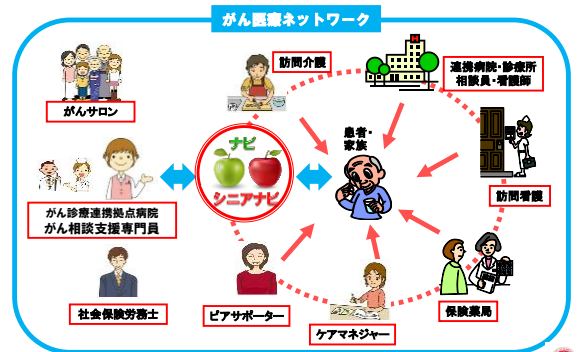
がん医療ネットワーク

がんサロン

訪問介護

連携病院・診療所
相談員・看護師

ナビ
シニアナビ

患者・
家族

がん診療連携拠点病院
がん相談支援専門員

訪問看護

社会保険労務士

ピアサポーター

ケアマネジャー

保険薬局